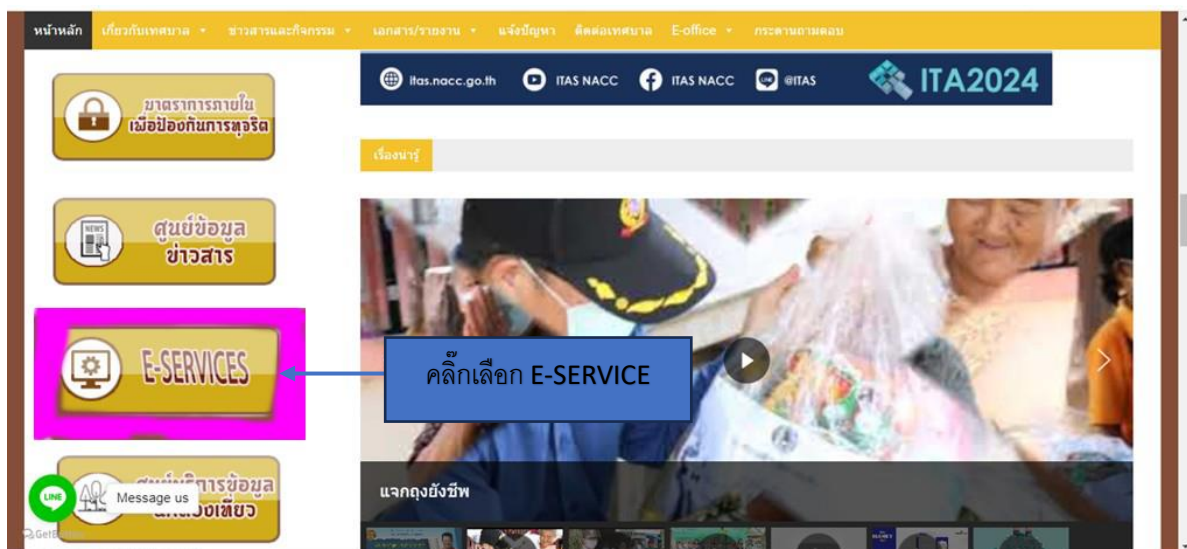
หน้าหลัก เกี่ยวกับเทศบาล ▾ ข่าวสารและกิจกรรม ▾ เอกสาร/รายงาน ▾ แจ้งปัญหา ติดต่อเทศบาล E-office ▾ กระดานถามตอบ

มาตรการภายใน เพื่อป้องกันการทุจริต

itas.nacc.go.th ITAS NACC ITAS NACC @ITAS ITA2024

เรื่องน่ารู้

ศูนย์ข้อมูล ข่าวสาร

NEWS

E-SERVICES

คลิ๊กเลือก E-SERVICE

แจกถุงยังชีพ

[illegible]ข้อมูล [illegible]

LINE Message us

GetButton